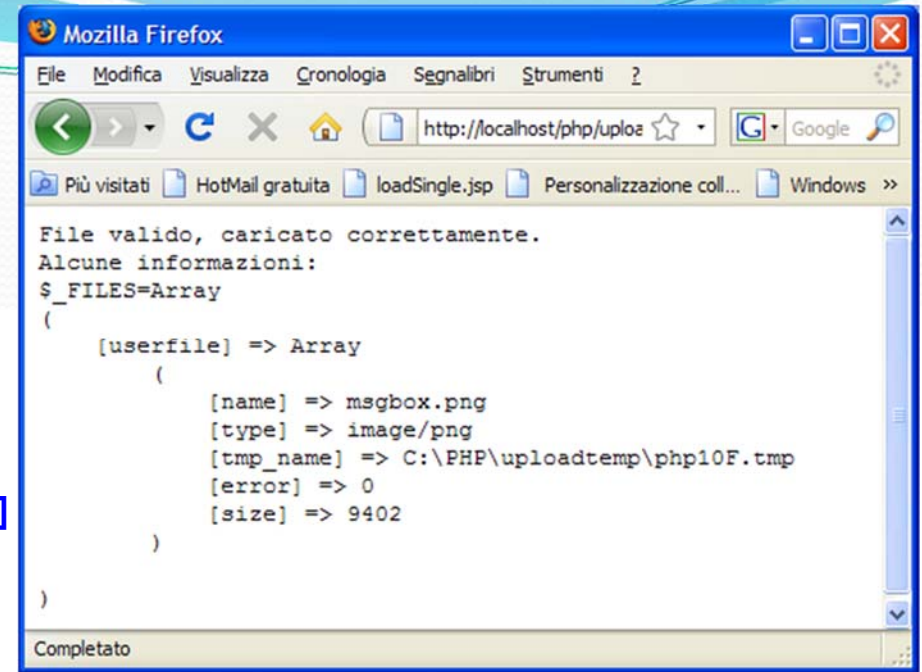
Mozilla Firefox

File Modifica Visualizza Cronologia Segnalibri Strumenti ?

http://localhost/php/uploa

Google

Più visitati HotMail gratuita loadSingle.jsp Personalizzazione coll... Windows »

File valido, caricato correttamente.
Alcune informazioni:
$\_FILES=Array
(
[userfile] => Array
(
[name] => msgbox.png
[type] => image/png
[tmp\_name] => C:\PHP\uploadtemp\php10F.tmp
[error] => 0
[size] => 9402
)

)

Completato